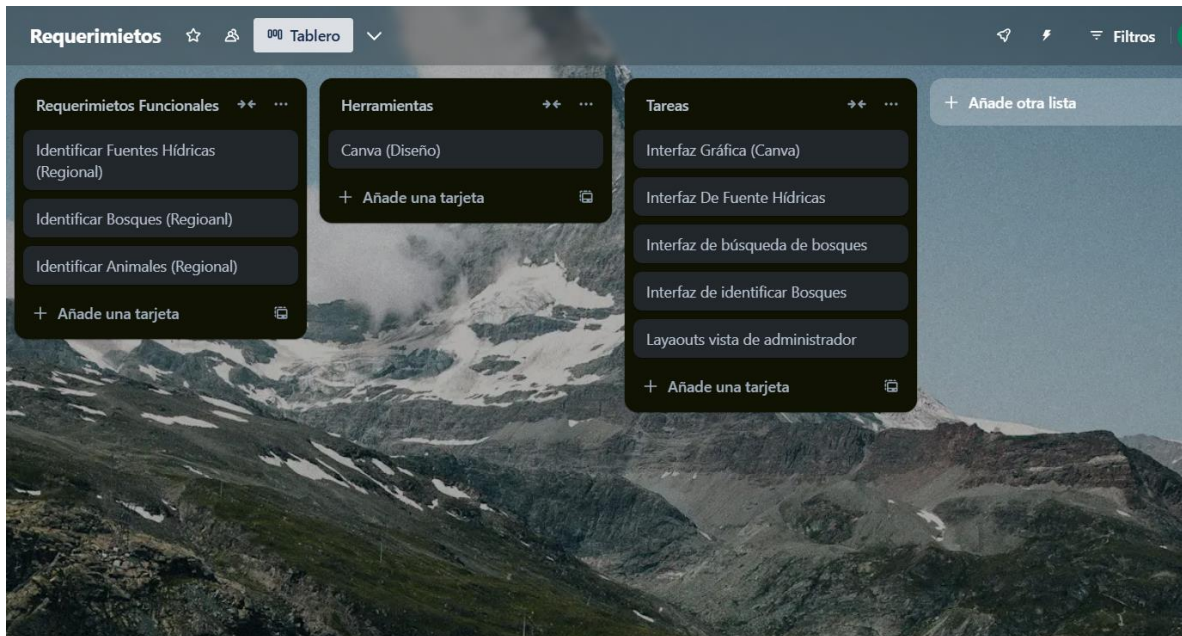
Requerimietos Tablero Filtros

Requerimietos Funcionales

Identificar Fuentes Hídricas (Regional)

Identificar Bosques (Regioanl)

Identificar Animales (Regional)

+ Añade una tarjeta

Herramientas

Canva (Diseño)

+ Añade una tarjeta

Tareas

Interfaz Gráfica (Canva)

Interfaz De Fuente Hídricas

Interfaz de búsqueda de bosques

Interfaz de identificar Bosques

Layaouts vista de administrador

+ Añade una tarjeta

+ Añade otra lista